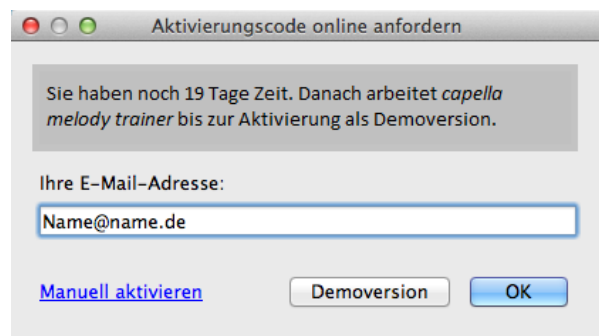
Aktivierungscode online anfordern

Sie haben noch 19 Tage Zeit. Danach arbeitet capella melody trainer bis zur Aktivierung als Demoversion.

Ihre E-Mail-Adresse:

Name@name.de

Manuell aktivieren

Demoversion

OK